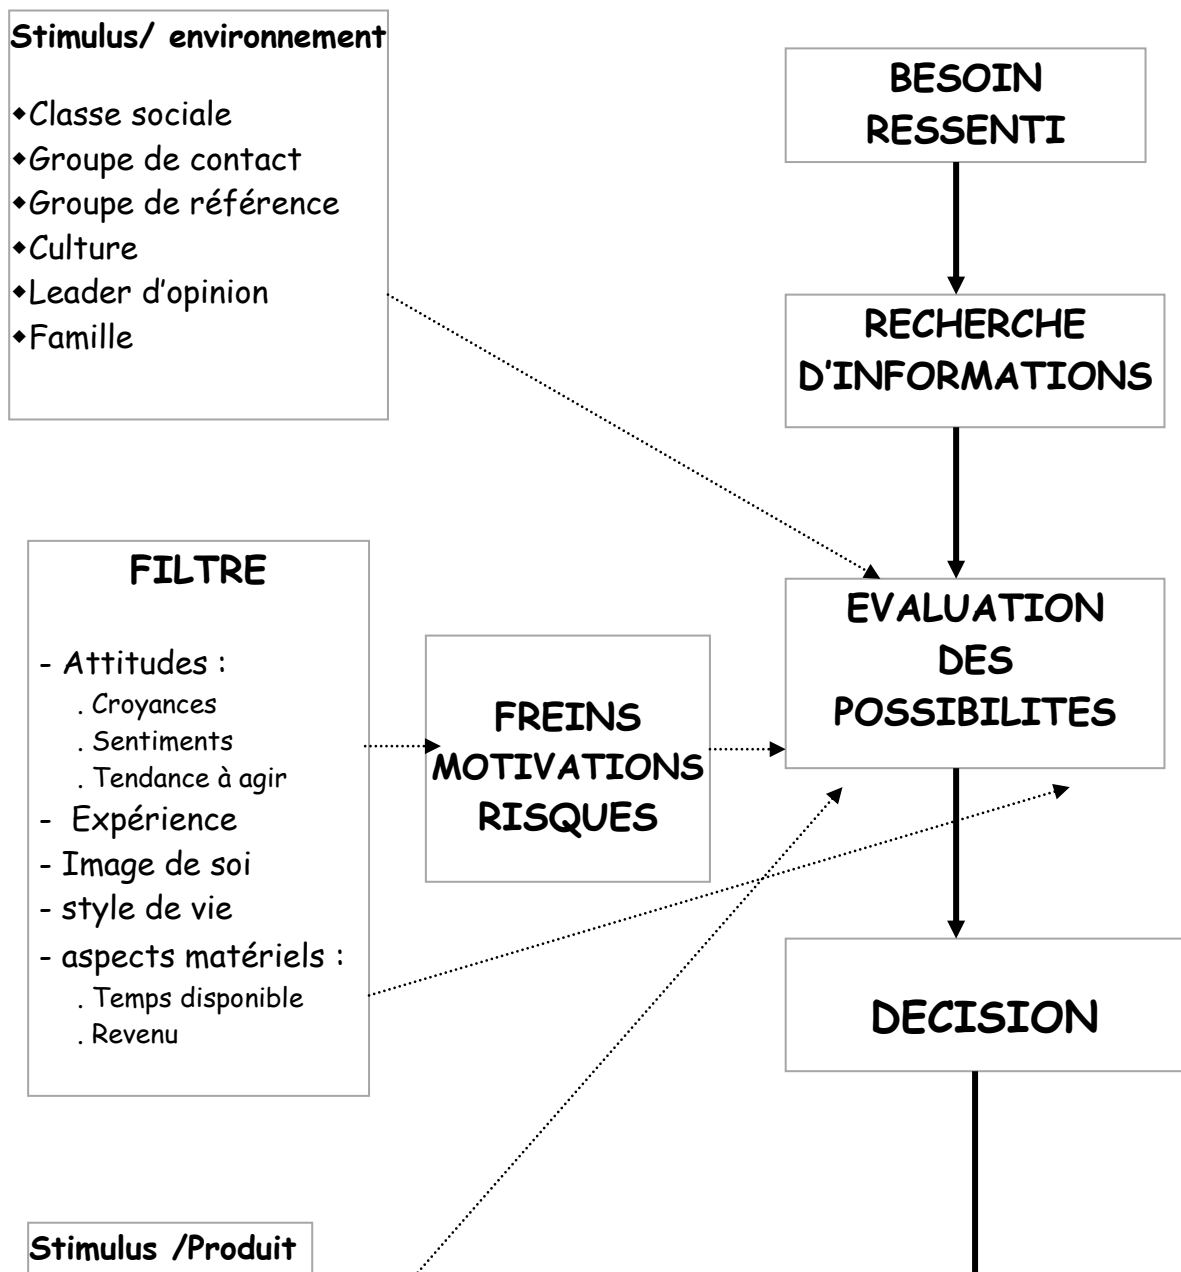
Stimulus/ environnement

- Classe sociale
- Groupe de contact
- Groupe de référence
- Culture
- Leader d'opinion
- Famille

BESOIN RESSENTI

RECHERCHE D'INFORMATIONS

FILTRE

- Attitudes :
  . Croyances
  . Sentiments
  . Tendance à agir
- Expérience
- Image de soi
- style de vie
- aspects matériels :
  . Temps disponible
  . Revenu

FREINS MOTIVATIONS RISQUES

EVALUATION DES POSSIBILITES

DECISION

Stimulus /Produit